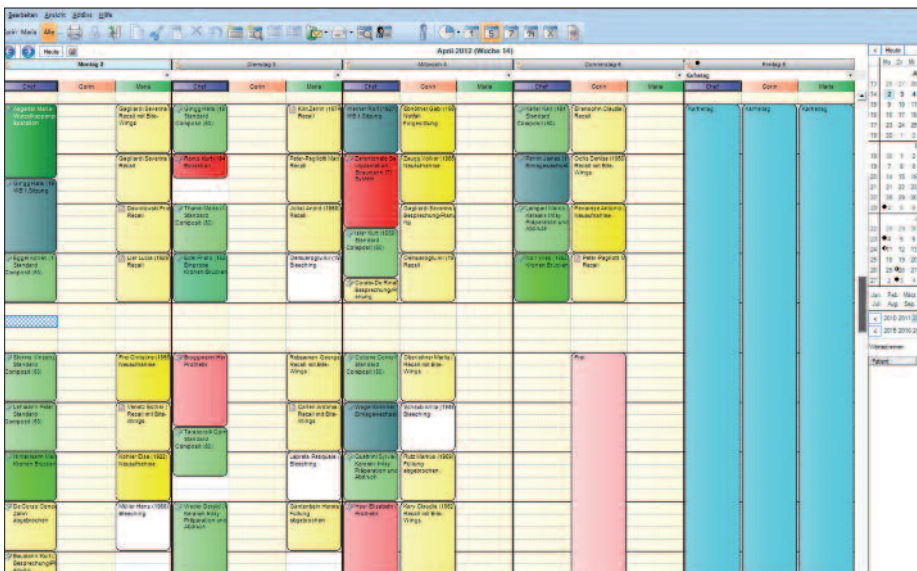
Bearbeiten Ansicht Extras Hilfe

Heute

April 2012 (Woche 14)

Montag 2

Dienstag 3

Mittwoch 4

Donnerstag 5

Freitag 6

Karfreitag

Chef Corin Maria Chef Corin Maria Chef Corin Maria Chef Corin Maria Chef Corin Maria

Karfreitag Karfreitag Karfreitag

Gagliardi Severina Recall mit Bite-Wings

Gagliardi Severina Recall

Standard Composit (G)

Recall

Recall mit Bite-Wings

Standard

Neupatientaufnahme

Recall

Bleaching

Frei

Heute

April

2012 2013

2015 2016

Patient